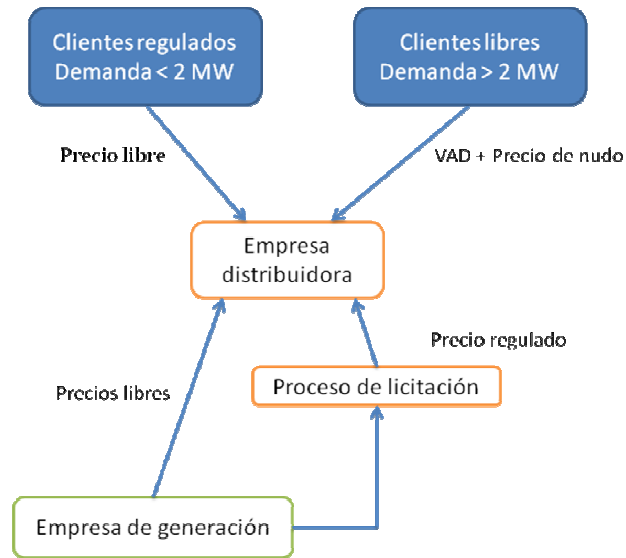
Clientes regulados
Demanda < 2 MW

Clientes libres
Demanda > 2 MW

Precio libre

VAD + Precio de nudo

Empresa
distribuidora

Precio regulado

Precios libres

Proceso de licitación

Empresa de generación